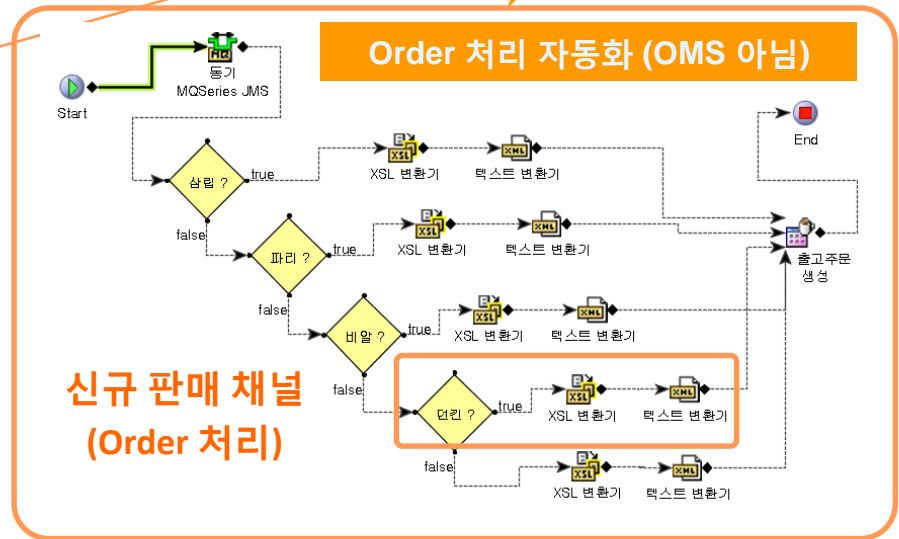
Order 처리 자동화 (OMS 아님)

Start

동기
MQSeries JMS

End

삼립 ?
true
XSL 변환기
텍스트 변환기

false
파리 ?
true
XSL 변환기
텍스트 변환기

출고주문
생성

false
비알 ?
true
XSL 변환기
텍스트 변환기

신규 판매 채널
(Order 처리)

false
던킨 ?
true
XSL 변환기
텍스트 변환기

false
XSL 변환기
텍스트 변환기